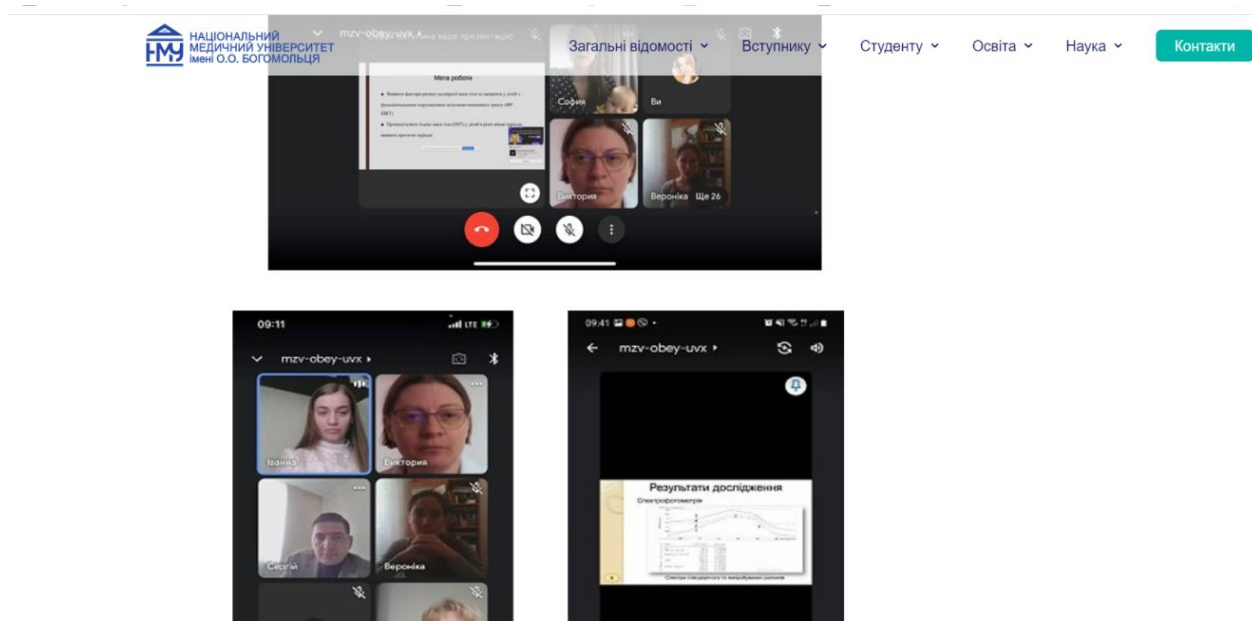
НМУ НАЦІОНАЛЬНИЙ МЕДИЧНИЙ УНІВЕРСИТЕТ імені О.О. БОГОМОЛЬЦЯ

Загальні відомості ⌄ Вступнику ⌄ Студенту ⌄ Освіта ⌄ Наука ⌄ Контакти

mzv-obey-uvx ▸

Мета роботи

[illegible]

София

Ви

Виктория

Вероніка

Ще 26

09:11

mzv-obey-uvx ▸

Іванна

Виктория

Сергій

Вероніка

09:41

mzv-obey-uvx ▸

Результати дослідження

Спектрофотометрія

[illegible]